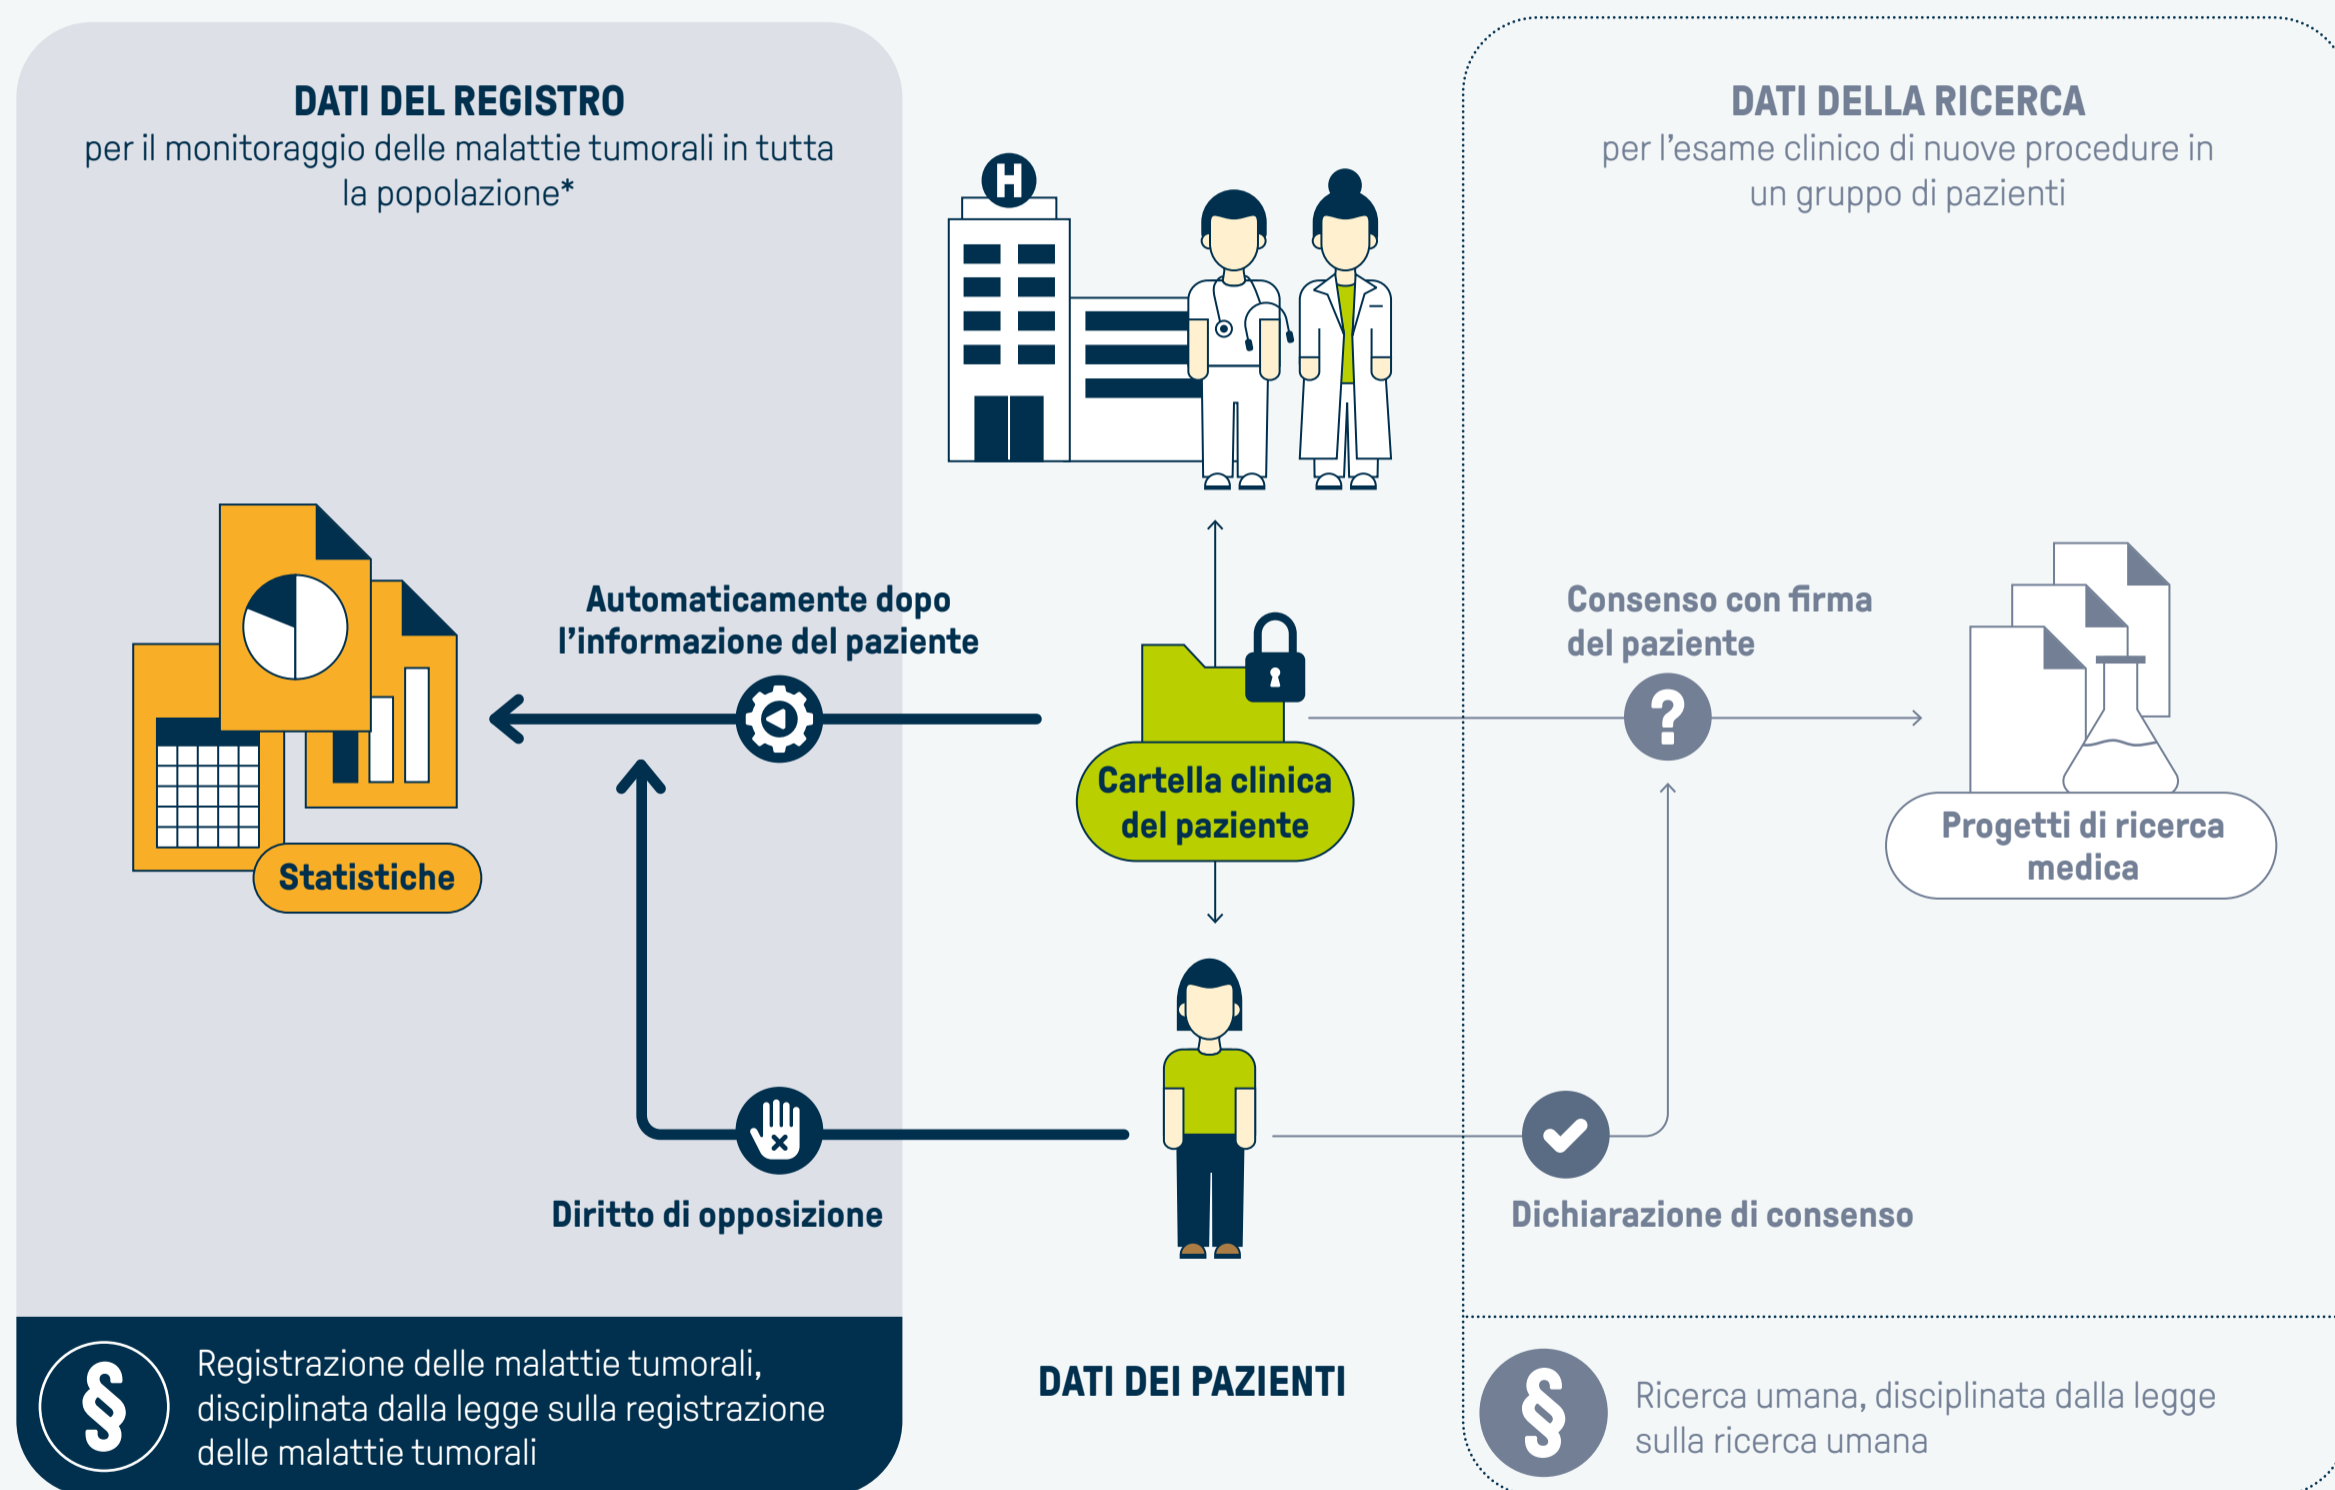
DATI DEL REGISTRO
per il monitoraggio delle malattie tumorali in tutta la popolazione*

DATI DELLA RICERCA
per l'esame clinico di nuove procedure in un gruppo di pazienti

H

Automaticamente dopo l'informazione del paziente

Statistiche

Cartella clinica del paziente

Consenso con firma del paziente

?

Progetti di ricerca medica

Diritto di opposizione

Dichiarazione di consenso

§

Registrazione delle malattie tumorali, disciplinata dalla legge sulla registrazione delle malattie tumorali

DATI DEI PAZIENTI

§

Ricerca umana, disciplinata dalla legge sulla ricerca umana